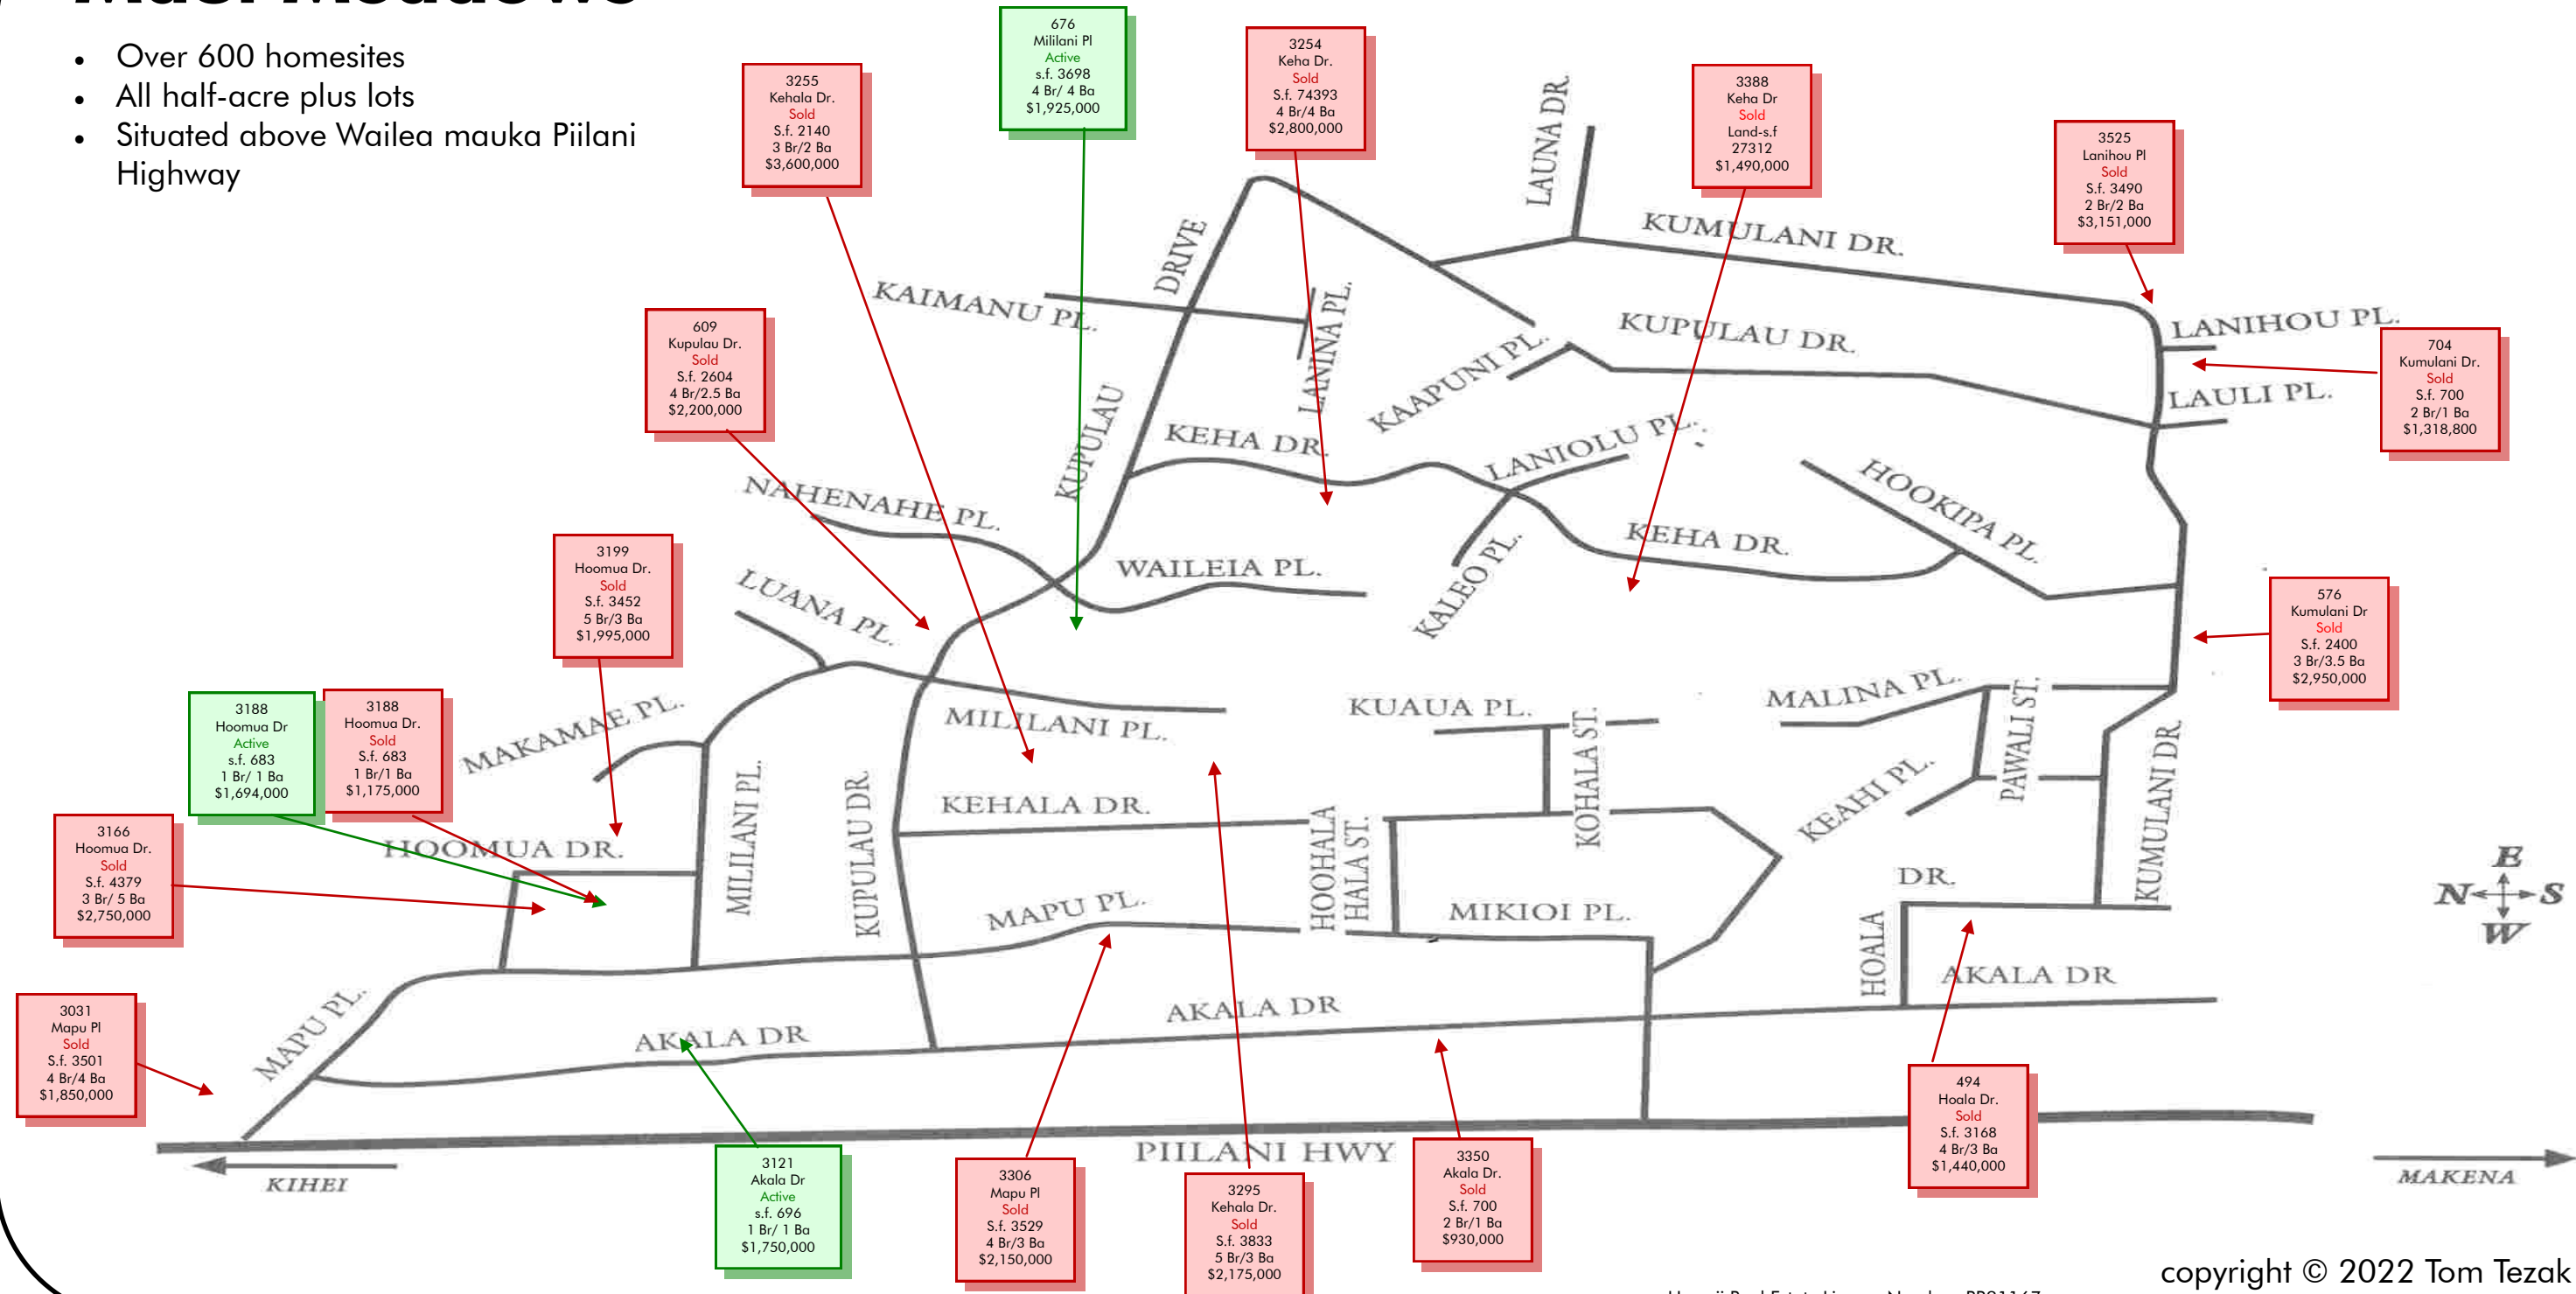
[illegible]

- Over 600 homesites
- All half-acre plus lots
- Situated above Wailea mauka Piilani Highway

3255
Kehala Dr.
Sold
S.f. 2140
3 Br/2 Ba
$3,600,000

676
Mililani Pl
Active
s.f. 3698
4 Br/ 4 Ba
$1,925,000

3254
Keha Dr.
Sold
S.f. 74393
4 Br/4 Ba
$2,800,000

3388
Keha Dr
Sold
Land-s.f
27312
$1,490,000

3525
Lanihou Pl
Sold
S.f. 3490
2 Br/2 Ba
$3,151,000

609
Kupulau Dr.
Sold
S.f. 2604
4 Br/2.5 Ba
$2,200,000

704
Kumulani Dr.
Sold
S.f. 700
2 Br/1 Ba
$1,318,800

3199
Hoomua Dr.
Sold
S.f. 3452
5 Br/3 Ba
$1,995,000

576
Kumulani Dr
Sold
S.f. 2400
3 Br/3.5 Ba
$2,950,000

3188
Hoomua Dr
Active
s.f. 683
1 Br/ 1 Ba
$1,694,000

3188
Hoomua Dr.
Sold
S.f. 683
1 Br/1 Ba
$1,175,000

3166
Hoomua Dr.
Sold
S.f. 4379
3 Br/ 5 Ba
$2,750,000

3031
Mapu Pl
Sold
S.f. 3501
4 Br/4 Ba
$1,850,000

3121
Akala Dr
Active
s.f. 696
1 Br/ 1 Ba
$1,750,000

3306
Mapu Pl
Sold
S.f. 3529
4 Br/3 Ba
$2,150,000

3295
Kehala Dr.
Sold
S.f. 3833
5 Br/3 Ba
$2,175,000

3350
Akala Dr.
Sold
S.f. 700
2 Br/1 Ba
$930,000

494
Hoala Dr.
Sold
S.f. 3168
4 Br/3 Ba
$1,440,000

LAUNA DR. KUMULANI DR. DRIVE KAIMANU PL. LANINA PL. LANIHOU PL. KUPULAU DR. KAAPUNI PL. LAULI PL. KUPULAU KEHA DR. LANIOLU PL. NAHENAHE PL. HOOKIPA PL. KEHA DR. WAILEIA PL. KALEO PL. LUANA PL. KUAUA PL. MALINA PL. PAWALI ST. MAKAMAE PL. MILILANI PL. KOHALA ST. KEAHI PL. KUMULANI DR. KEHALA DR. MILILANI PL. KUPULAU DR. HOOMUA DR. HOOHALA HALA ST. DR. MAPU PL. MIKIOI PL. E N S W HOALA AKALA DR AKALA DR MAPU PL. AKALA DR PIILANI HWY KIHEI MAKENA

copyright © 2022 Tom Tezak